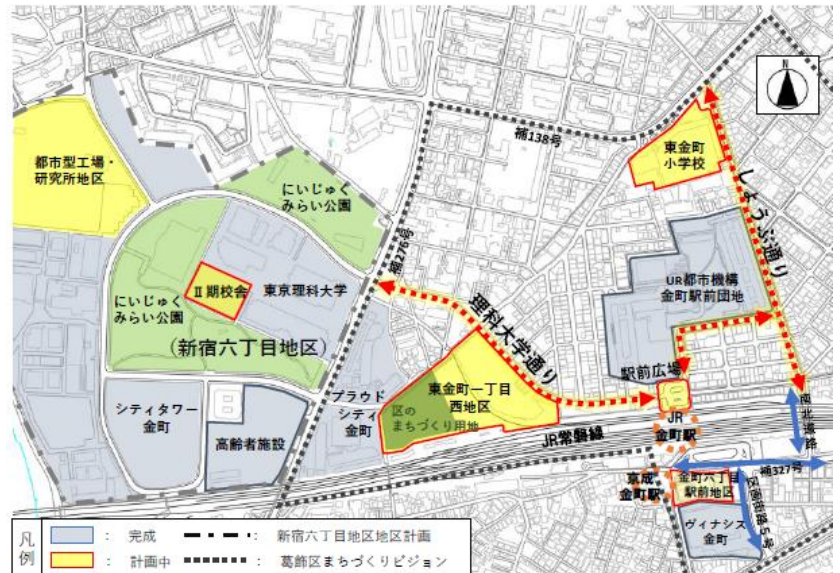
N

都市型工場・研究所地区

にいじゅく みらい公園

補138号

東金町小学校

しょうぶ通り

補276号

にいじゅく みらい公園

II期校舎

東京理科大学

理科大学通り

UR都市機構 金町駅前団地

(新宿六丁目地区)

駅前広場

東金町一丁目 西地区

プラウド シティ 金町

区の まちづくり用地

シティタワー 金町

高齢者施設

JR常磐線

JR 金町駅

南北道路

補327号

京成 金町駅

金町六丁目 駅前地区

区画街路5号

ヴィナシス 金町

凡例

: 完成

: 計画中

: 新宿六丁目地区地区計画

: 葛飾区まちづくりビジョン